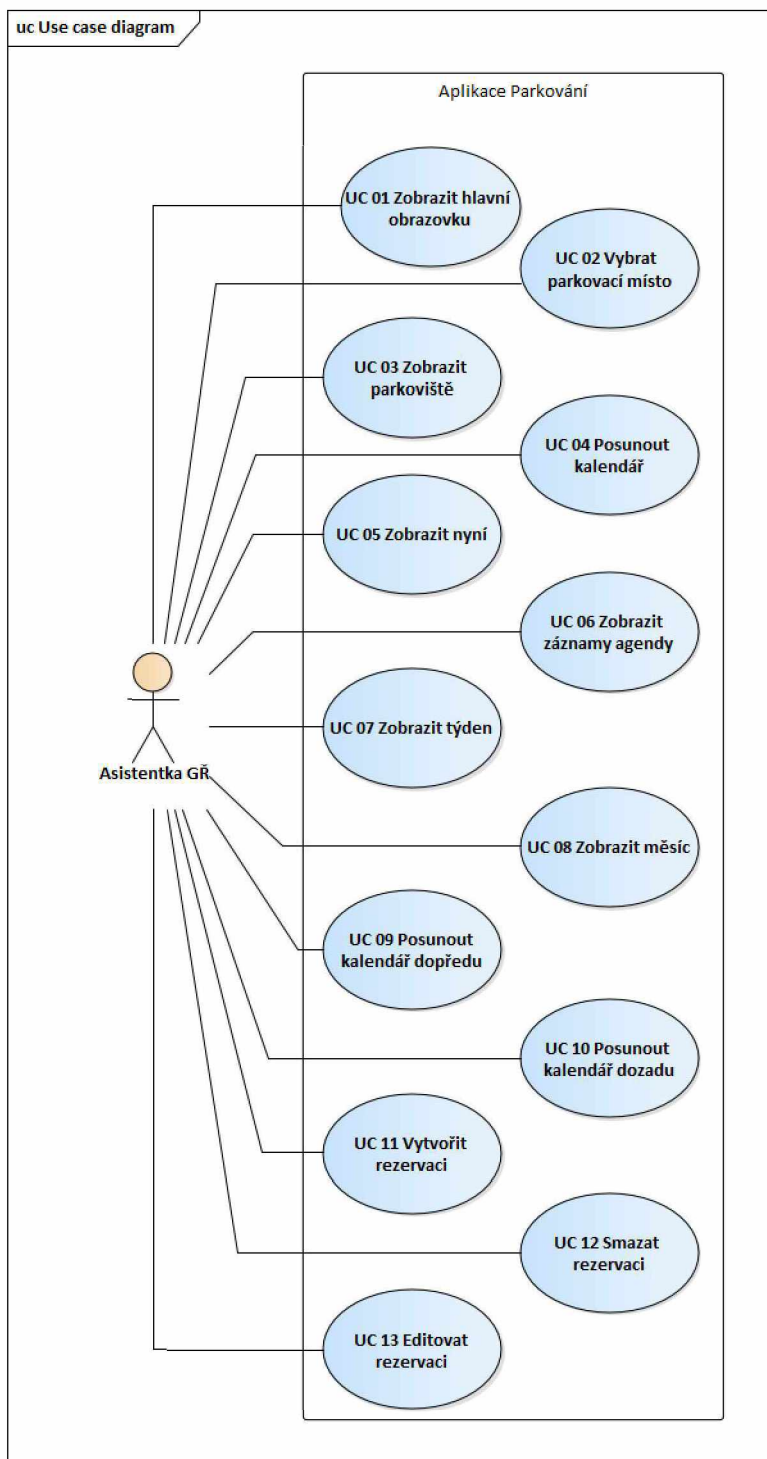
uc Use case diagram

Aplikace Parkování

UC 01 Zobrazit hlavní obrazovku

UC 02 Vybrat parkovací místo

UC 03 Zobrazit parkoviště

UC 04 Posunout kalendář

UC 05 Zobrazit nyní

UC 06 Zobrazit záznamy agendy

UC 07 Zobrazit týden

Asistentka GŘ

UC 08 Zobrazit měsíc

UC 09 Posunout kalendář dopředu

UC 10 Posunout kalendář dozadu

UC 11 Vytvořit rezervaci

UC 12 Smazat rezervaci

UC 13 Editovat rezervaci